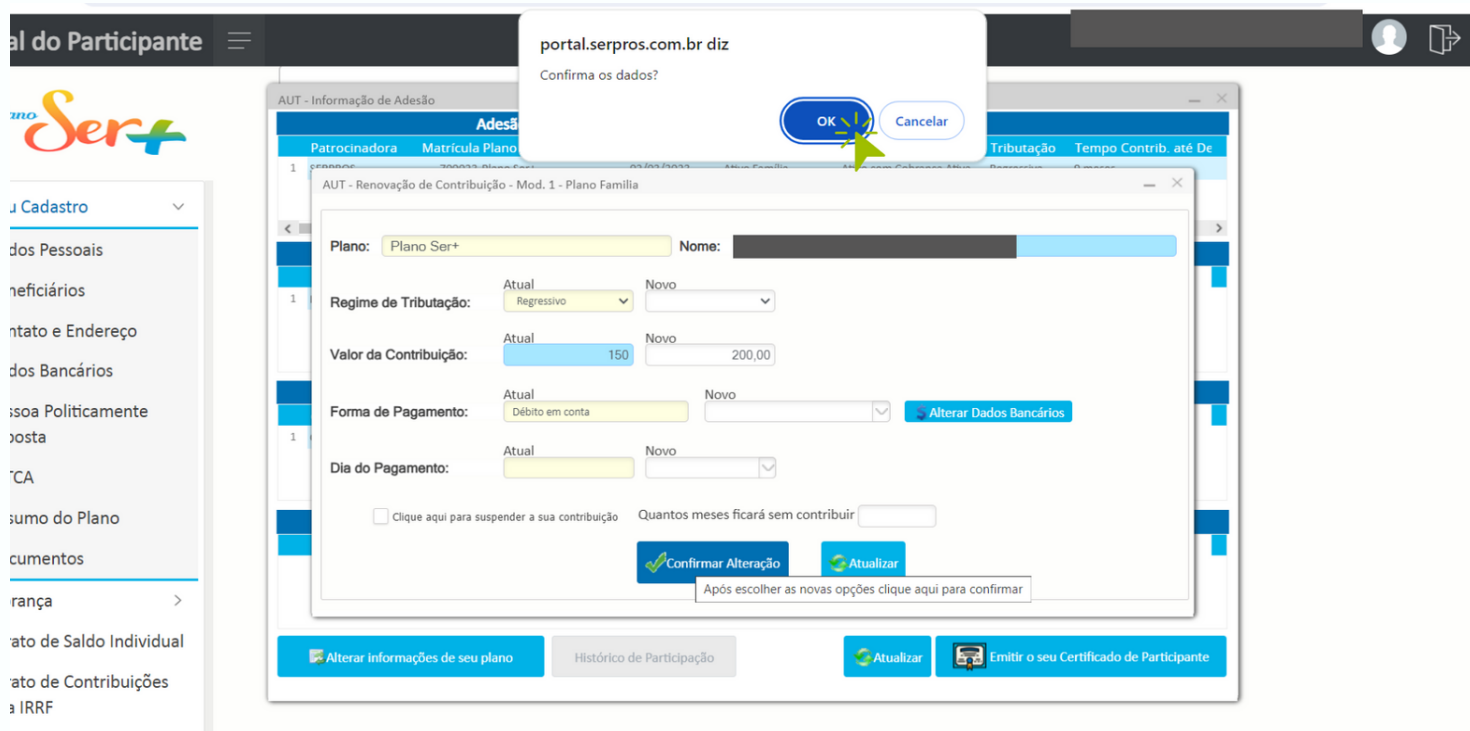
al do Participante

portal.serpros.com.br diz
Confirma os dados?
OK
Cancelar

no Ser+

u Cadastro
dos Pessoais
neficiários
ntato e Endereço
dos Bancários
ssoa Politicamente
posta
TCA
sumo do Plano
cumentos
rança
rato de Saldo Individual
rato de Contribuições
a IRRF

AUT - Informação de Adesão
Adesã
Patrocinadora Matrícula Plano Tributação Tempo Contrib. até De
1 SERPROS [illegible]

AUT - Renovação de Contribuição - Mod. 1 - Plano Familia

Plano: Plano Ser+ Nome:

Regime de Tributação: Atual Regressivo Novo

Valor da Contribuição: Atual 150 Novo 200,00

Forma de Pagamento: Atual Débito em conta Novo Alterar Dados Bancários

Dia do Pagamento: Atual Novo

Clique aqui para suspender a sua contribuição Quantos meses ficará sem contribuir

Confirmar Alteração Atualizar
Após escolher as novas opções clique aqui para confirmar

Alterar informações de seu plano Histórico de Participação Atualizar Emitir o seu Certificado de Participante